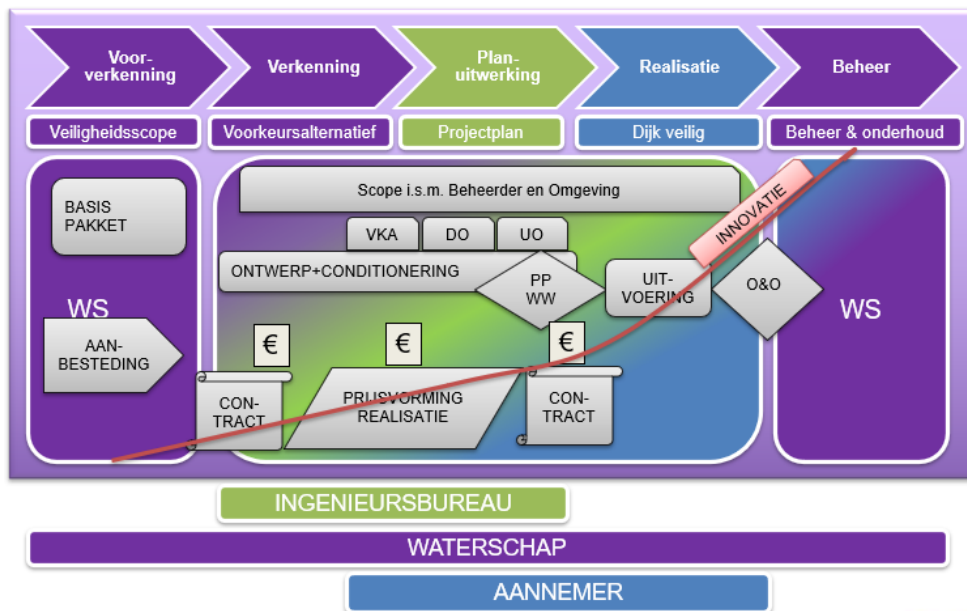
Voorverkenning

Verkenning

Planuitwerking

Realisatie

Beheer

Veiligheidsscope

Voorkeursalternatief

Projectplan

Dijk veilig

Beheer & onderhoud

BASIS PAKKET

WS

AANBESTEDING

Scope i.s.m. Beheerder en Omgeving

VKA

DO

UO

ONTWERP+CONDITIONERING

PP WW

UITVOERING

INNOVATIE

O&O

WS

€

€

€

CONTRACT

PRIJSVORMING REALISATIE

CONTRACT

INGENIEURSBUREAU

WATERSCHAP

AANNEMER